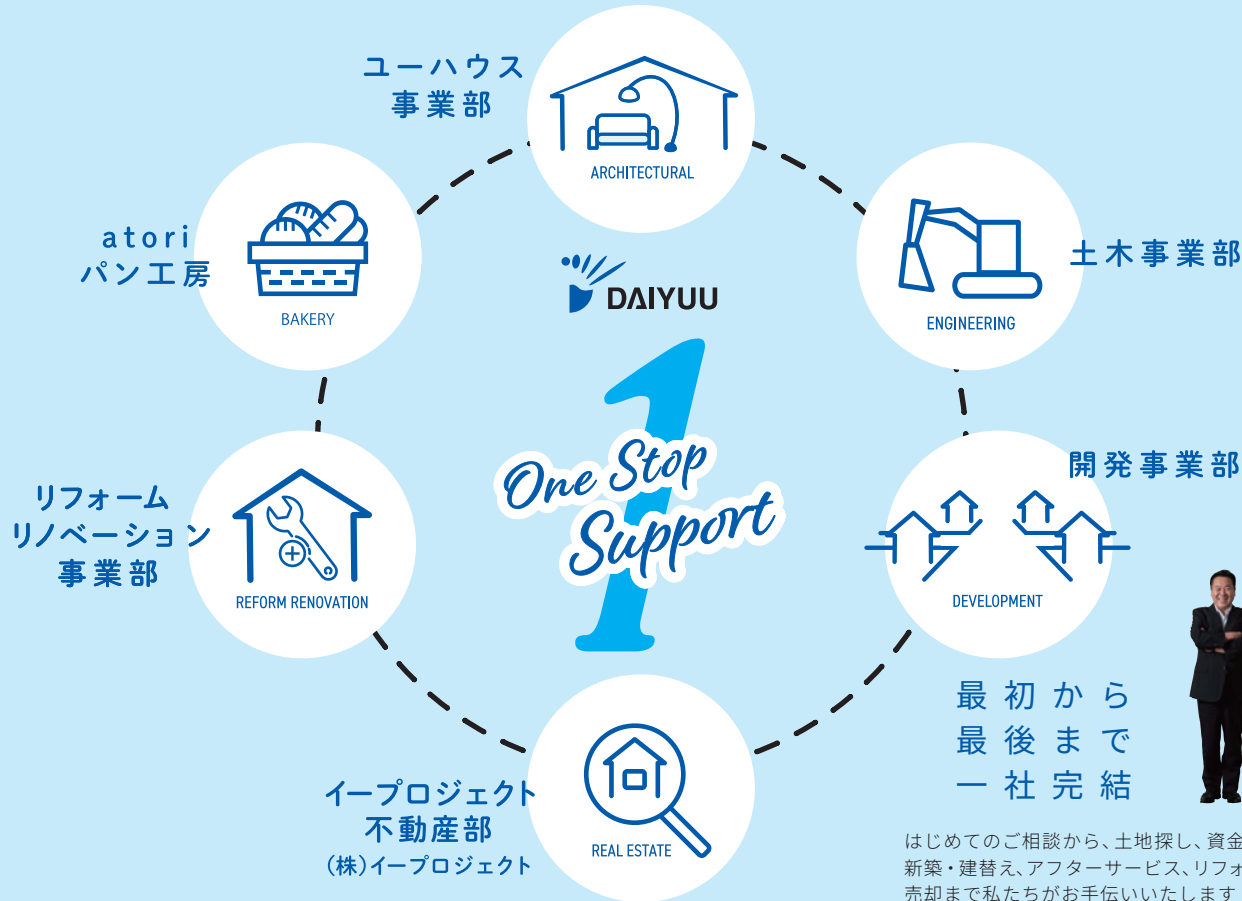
ユーハウス
事業部

ARCHITECTURAL

atori
パン工房

BAKERY

土木事業部

ENGINEERING

DAIYUU

1

One Stop
Support

リフォーム
リノベーション
事業部

REFORM RENOVATION

開発事業部

DEVELOPMENT

最初から
最後まで
一社完結

イープロジェクト
不動産部
（株）イープロジェクト

REAL ESTATE

はじめてのご相談から、土地探し、資金
新築・建替え、アフターサービス、リフォ
売却まで私たちがお手伝いいたします